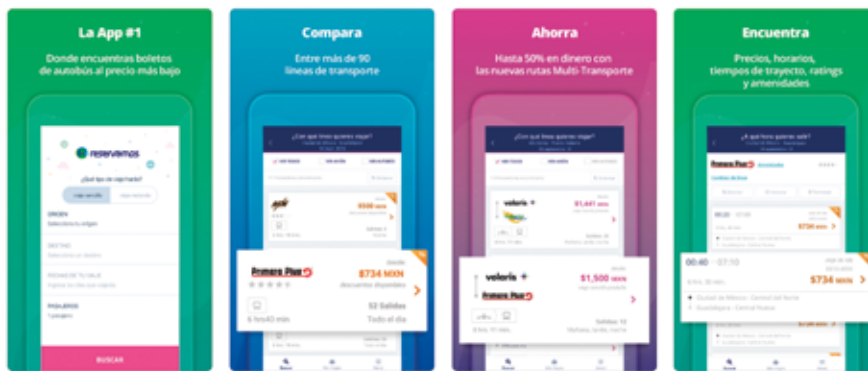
La App #1

Donde encuentras boletos de autobús al precio más bajo

reservamos

¿Qué tipo de viaje harás?

ORIGEN

DESTINO

FECHAS DE TU VIAJE

PASAJEROS

BUSCAR

Compara

Entre más de 90 líneas de transporte

¿Con qué línea quieres viajar?

Primera Plus

$734 MXN

52 Salidas

6 hrs40 min

Todo el día

Ahorra

Hasta 50% en dinero con las nuevas rutas Multi-Transporte

¿Con qué línea quieres viajar?

volaris

$1,441 MXN

volaris

$1,500 MXN

Primera Plus

Salidas 12

Encuentra

Precios, horarios, tiempos de trayecto, ratings y amenidades

¿A qué hora quieres salir?

Primera Plus

00:40 — 07:10

$734 MXN

Ciudad de México - Central del Norte

Guadalajara - Central Nueva